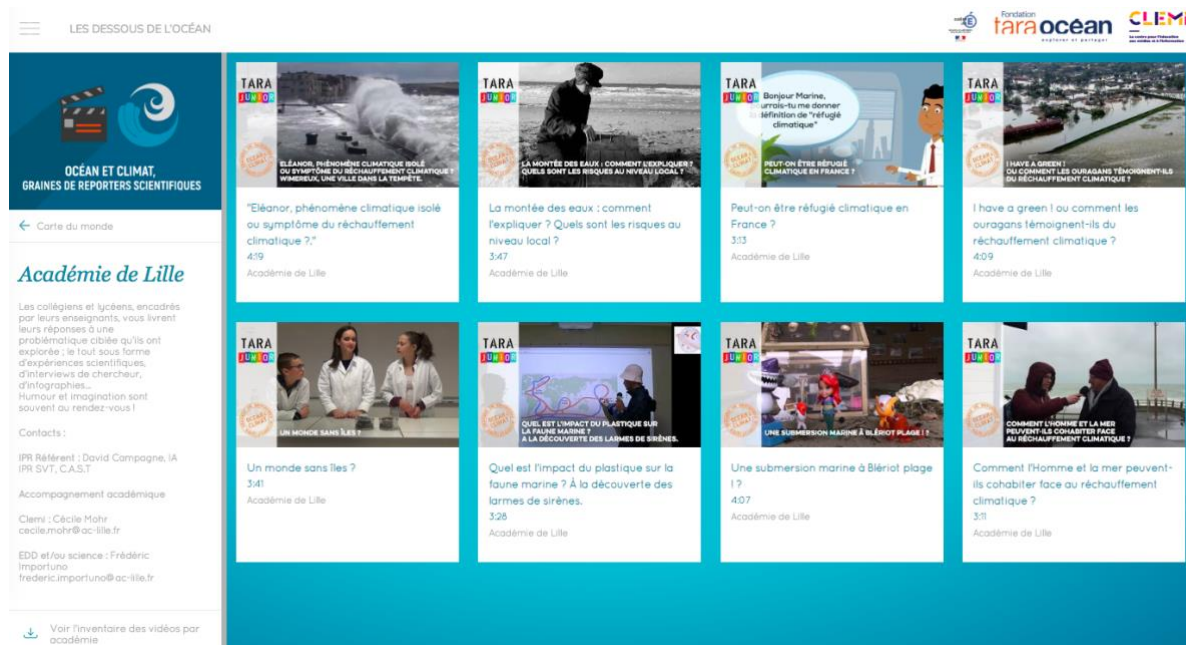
LES DESSOUS DE L'OCÉAN

Fondation tara océan explorer et partager

CLEMI

OCÉAN ET CLIMAT, GRAINES DE REPORTERS SCIENTIFIQUES

← Carte du monde

Académie de Lille

Les collégiens et lycéens, encadrés par leurs enseignants, vous livrent leurs réponses à une problématique ciblée qu'ils ont explorée ; le tout sous forme d'expériences scientifiques, d'interviews de chercheur, d'infographies... Humour et imagination sont souvent au rendez-vous !

Contacts :

IPR Référent : David Campagne, IA IPR SVT, C.A.S.T

Accompagnement académique

Clemi : Cécile Mohr cecile.mohr@ac-lille.fr

EDD et/ou science : Frédéric Importuno frederic.importuno@ac-lille.fr

Voir l'inventaire des vidéos par académie

TARA JUNIOR
ÉLÉANOR, PHÉNOMÈNE CLIMATIQUE ISOLÉ OU SYMPTÔME DU RÉCHAUFFEMENT CLIMATIQUE ? WIMEREUX, UNE VILLE DANS LA TEMPÊTE.
"Eléanor, phénomène climatique isolé ou symptôme du réchauffement climatique ?"
4:19
Académie de Lille

TARA JUNIOR
LA MONTÉE DES EAUX : COMMENT L'EXPLIQUER ? QUELS SONT LES RISQUES AU NIVEAU LOCAL ?
La montée des eaux : comment l'expliquer ? Quels sont les risques au niveau local ?
3:47
Académie de Lille

TARA JUNIOR
Bonjour Marine, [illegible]rrais-tu me donner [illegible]éfinition de "réfugié climatique"
PEUT-ON ÊTRE RÉFUGIÉ CLIMATIQUE EN FRANCE ?
Peut-on être réfugié climatique en France ?
3:13
Académie de Lille

TARA JUNIOR
I HAVE A GREEN ! OU COMMENT LES OURAGANS TÉMOIGNENT-ILS DU RÉCHAUFFEMENT CLIMATIQUE ?
I have a green ! ou comment les ouragans témoignent-ils du réchauffement climatique ?
4:09
Académie de Lille

TARA JUNIOR
UN MONDE SANS ÎLES ?
Un monde sans îles ?
3:41
Académie de Lille

TARA JUNIOR
QUEL EST L'IMPACT DU PLASTIQUE SUR LA FAUNE MARINE ? À LA DÉCOUVERTE DES LARMES DE SIRÈNES.
Quel est l'impact du plastique sur la faune marine ? À la découverte des larmes de sirènes.
3:28
Académie de Lille

TARA JUNIOR
UNE SUBMERSION MARINE À BLÉRIOT PLAGE ! ?
Une submersion marine à Blériot plage ! ?
4:07
Académie de Lille

TARA JUNIOR
COMMENT L'HOMME ET LA MER PEUVENT-ILS COHABITER FACE AU RÉCHAUFFEMENT CLIMATIQUE ?
Comment l'Homme et la mer peuvent-ils cohabiter face au réchauffement climatique ?
3:11
Académie de Lille